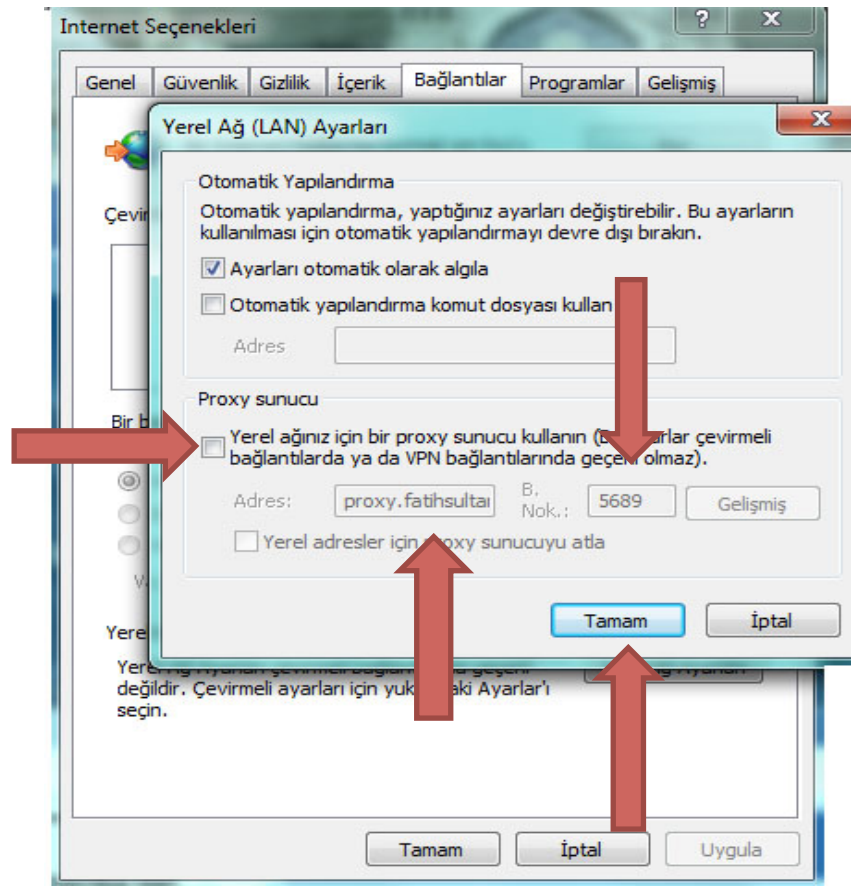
Internet Seçenekleri

? X

Genel Güvenlik Gizlilik İçerik Bağlantılar Programlar Gelişmiş

Çevir

Bir b

W

Yere

Yere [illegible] geçerli değildir. Çevirmeli ayarları için yuk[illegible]aki Ayarlar'ı seçin.

Yerel Ağ (LAN) Ayarları

X

Otomatik Yapılandırma

Otomatik yapılandırma, yaptığınız ayarları değiştirebilir. Bu ayarların kullanılması için otomatik yapılandırmayı devre dışı bırakın.

Ayarları otomatik olarak algıla

Otomatik yapılandırma komut dosyası kullan

Adres

Proxy sunucu

Yerel ağınız için bir proxy sunucu kullanın (B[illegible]rlar çevirmeli bağlantılarda ya da VPN bağlantılarında geçe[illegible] olmaz).

Adres: proxy.fatihsulta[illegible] B. Nok.: 5689 Gelişmiş

Yerel adresler için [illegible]roxy sunucuyu atla

Tamam İptal

Tamam İptal Uygula